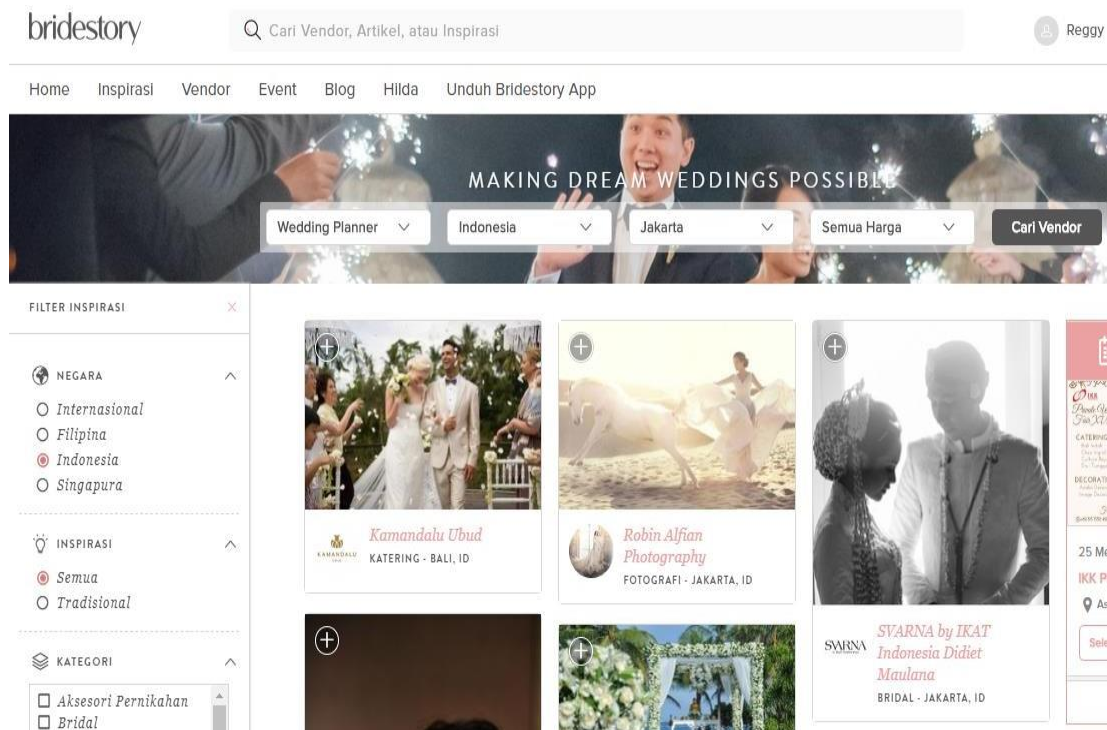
bridestory
Cari Vendor, Artikel, atau Inspirasi
Reggy

Home Inspirasi Vendor Event Blog Hilda Unduh Bridestory App

MAKING DREAM WEDDINGS POSSIBLE

Wedding Planner
Indonesia
Jakarta
Semua Harga
Cari Vendor

FILTER INSPIRASI

NEGARA
Internasional
Filipina
Indonesia
Singapura

INSPIRASI
Semua
Tradisional

KATEGORI
Aksesori Pernikahan
Bridal

Kamandalu Ubud
KATERING - BALI, ID

Robin Alfian Photography
FOTOGRAFI - JAKARTA, ID

SVARNA by IKAT Indonesia Didiet Maulana
BRIDAL - JAKARTA, ID

25 M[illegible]
IKK P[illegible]
As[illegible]
Sele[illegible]